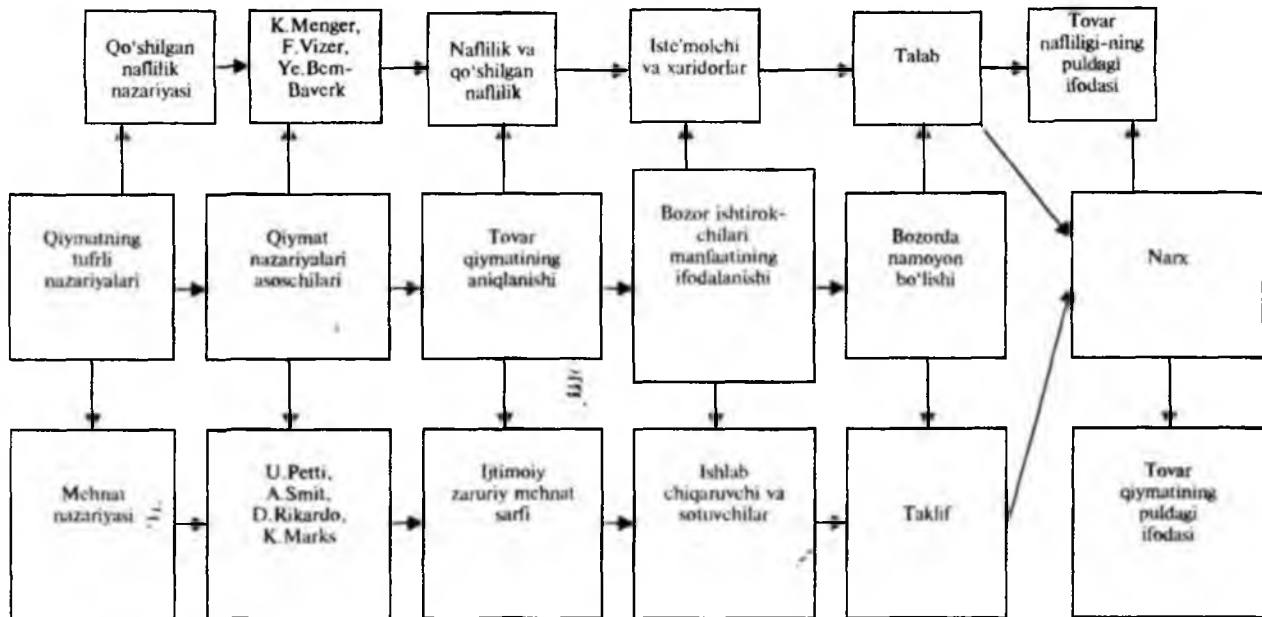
Qo'shilgan naflilik nazariyasi

K.Menger, F.Vizer, Ye.Bem-Baverk

Naflilik va qo'shilgan naflilik

Iste'molchi va xaridorlar

Talab

Tovar nafliligi-ning puldagi ifodasi

Qiymatning turli nazariyalari

Qiymat nazariyalari asoschilari

Tovar qiymatining aniqlanishi

Bozor ishtirok-chilari manfaatining ifodalanishi

Bozorda namoyon bo'lishi

Narx

Mehnat nazariyasi

U.Petti, A.Smit, D.Rikardo, K.Marks

Ijtimoiy zaruriy mehnat sarfi

Ishlab chiqaruvchi va sotuvchilar

Taklif

Tovar qiymatining puldagi ifodasi